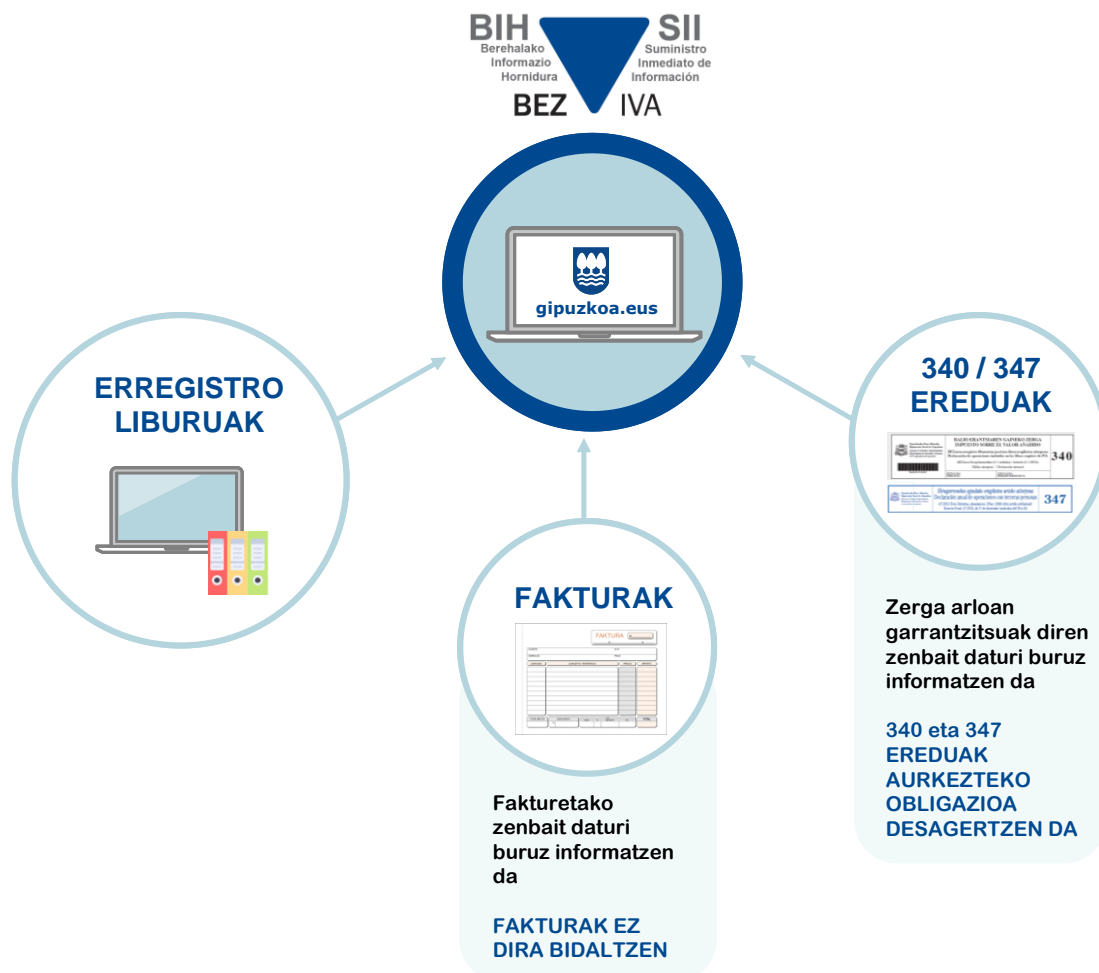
BIH
Berehalako
Informazio
Hornidura
BEZ

SII
Suministro
Inmediato de
Información
IVA

gipuzkoa.eus

ERREGISTRO LIBURUAK

340 / 347 EREDUAK

340

347

FAKTURAK

FAKTURA

Zerga arloan garrantzitsuak diren zenbait daturi buruz informatzen da

340 eta 347 EREDUAK AURKEZTEKO OBLIGAZIOA DESAGERTZEN DA

Fakturetako zenbait daturi buruz informatzen da

FAKTURAK EZ DIRA BIDALTZEN